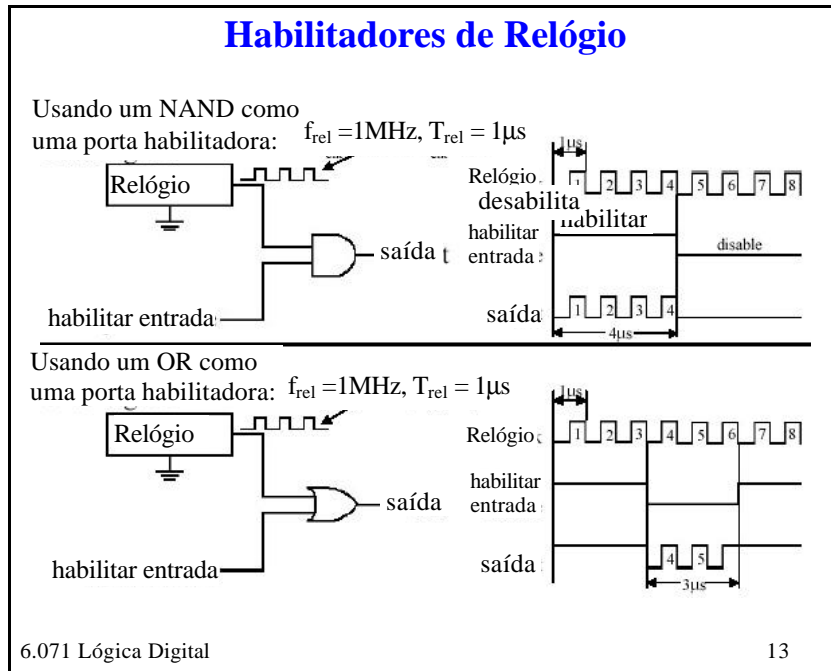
Habilitadores de Relógio

Usando um NAND como uma porta habilitadora: $f_{rel}$ =1MHz, $T_{rel}$ = 1μs

Relógio

saída

habilitar entrada

1μs

Relógio

desabilita

habilitar

1 2 3 4 5 6 7 8

habilitar entrada

disable

saída

1 2 3 4

4μs

Usando um OR como uma porta habilitadora: $f_{rel}$ =1MHz, $T_{rel}$ = 1μs

Relógio

saída

habilitar entrada

1μs

Relógio

1 2 3 4 5 6 7 8

habilitar entrada

saída

4 5

3μs

6.071 Lógica Digital

13